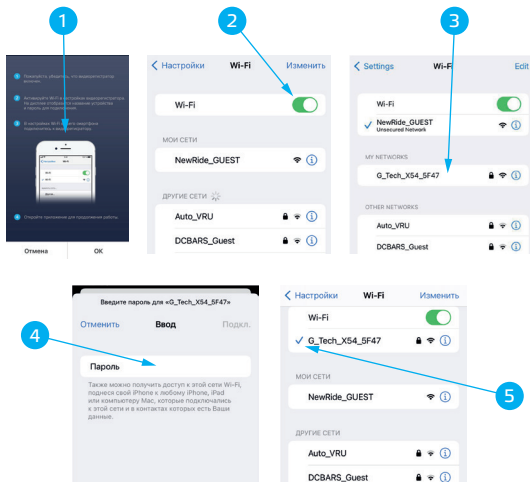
1

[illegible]

Отмена

OK

2

Настройки

Wi-Fi

Изменить

Wi-Fi

МОИ СЕТИ

NewRide_GUEST

ДРУГИЕ СЕТИ

Auto_VRU

DCBARS_Guest

3

Settings

Wi-Fi

Edit

Wi-Fi

NewRide_GUEST
Unsecured Network

MY NETWORKS

G_Tech_X54_5F47

OTHER NETWORKS

Auto_VRU

DCBARS_Guest

Введите пароль для «G_Tech_X54_5F47»

Отменить

Ввод

Подкл.

4

Пароль

Также можно получить доступ к этой сети Wi-Fi, поднеся свой iPhone к любому iPhone, iPad или компьютеру Mac, которые подключались к этой сети и в контактах которых есть Ваши данные.

Настройки

Wi-Fi

Изменить

Wi-Fi

G_Tech_X54_5F47

МОИ СЕТИ

NewRide_GUEST

5

ДРУГИЕ СЕТИ

Auto_VRU

DCBARS_Guest